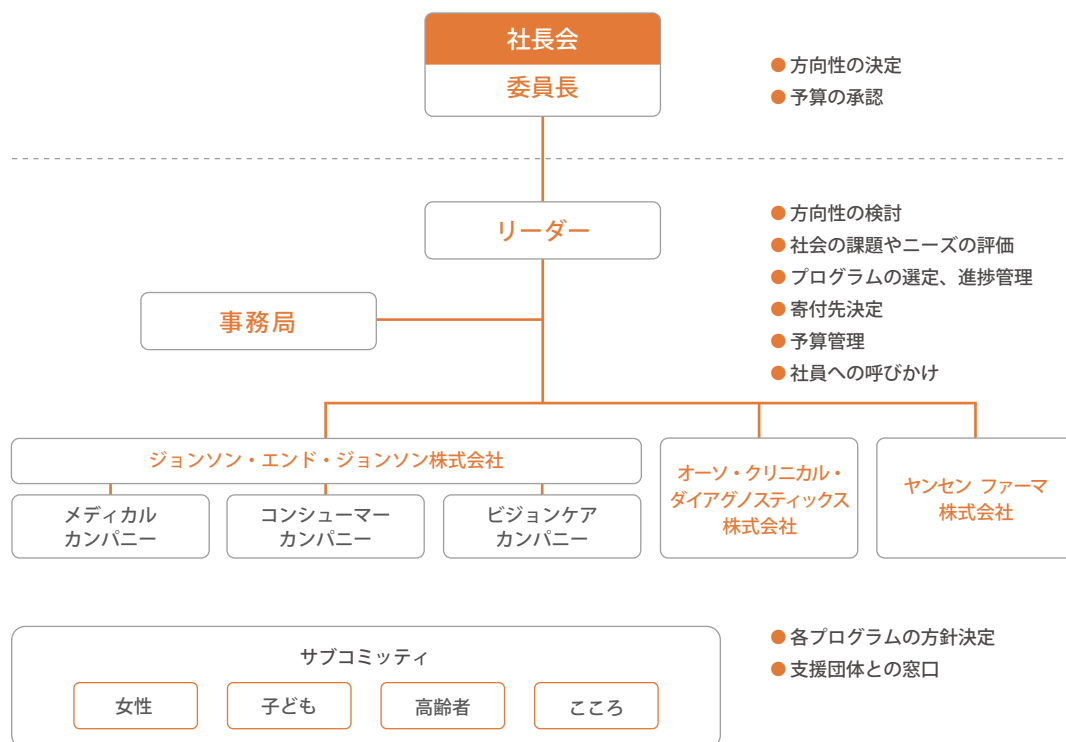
社長会
委員長

● 方向性の決定
● 予算の承認

リーダー

● 方向性の検討
● 社会の課題やニーズの評価
● プログラムの選定、進捗管理
● 寄付先決定
● 予算管理
● 社員への呼びかけ

事務局

ジョンソン・エンド・ジョンソン株式会社

メディカル カンパニー

コンシューマー カンパニー

ビジョンケア カンパニー

オーソ・クリニカル・ダイアグノスティックス株式会社

ヤンセン ファーマ株式会社

サブコミッティ

女性

子ども

高齢者

こころ

● 各プログラムの方針決定
● 支援団体との窓口